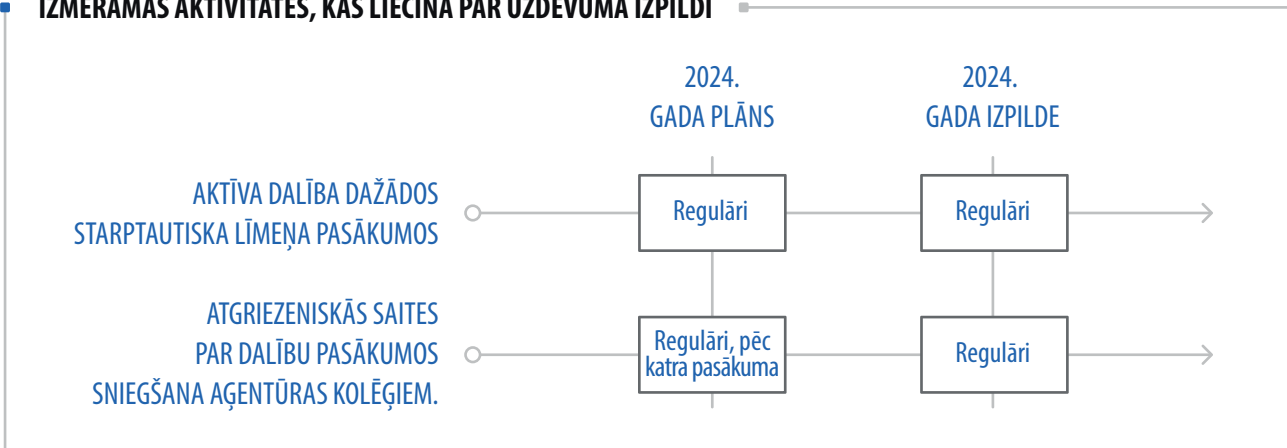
IZMĒRĀMAS AKTIVITĀTES, KAS LIECINA PAR UZDEVUMA IZPILDI

| | 2024. GADA PLĀNS | 2024. GADA IZPILDE |
|---|---|---|
| AKTĪVA DALĪBA DAŽĀDOS STARPTAUTISKA LĪMEŅA PASĀKUMOS | Regulāri | Regulāri |
| ATGRIEZENISKĀS SAITES PAR DALĪBU PASĀKUMOS SNIEGŠANA AĢENTŪRAS KOLĒĢIEM. | Regulāri, pēc katra pasākuma | Regulāri |